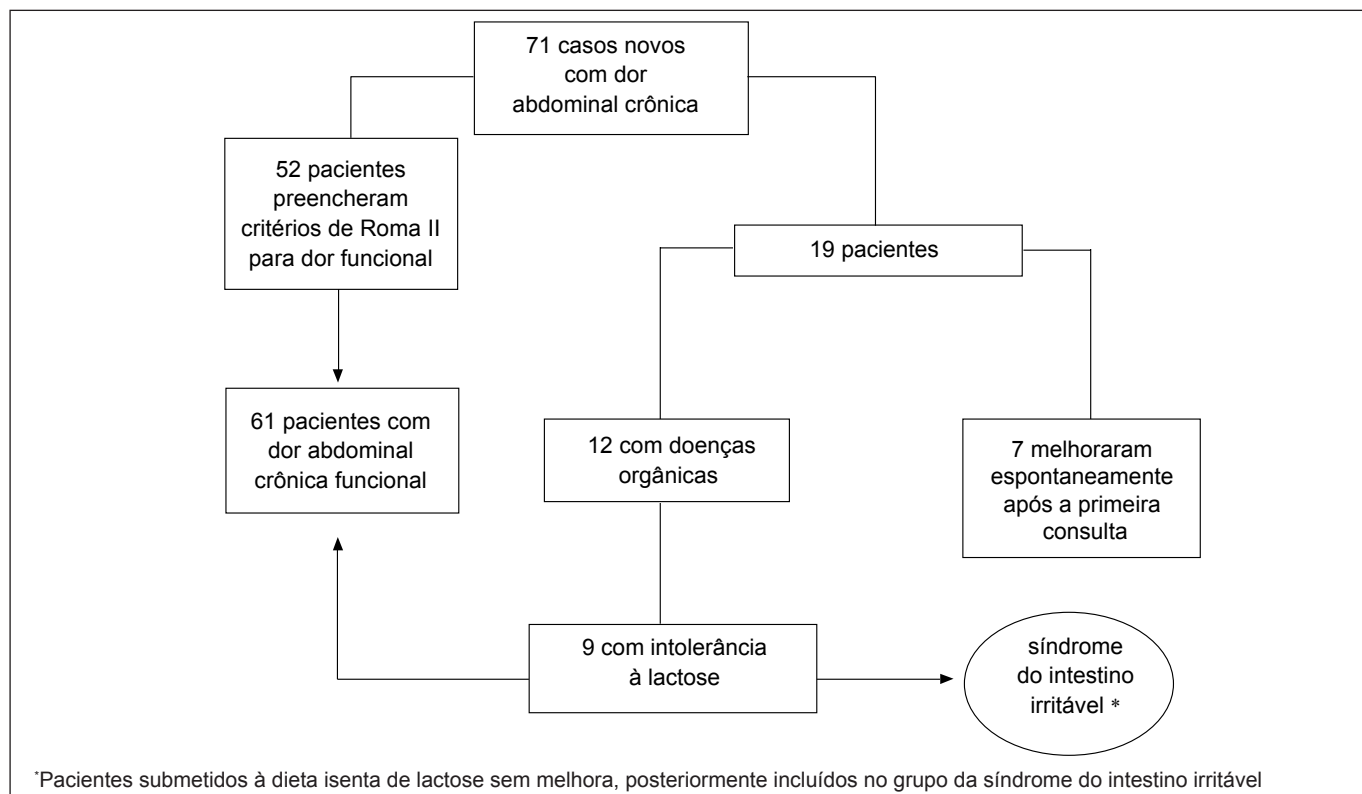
71 casos novos com dor abdominal crônica

52 pacientes preencheram critérios de Roma II para dor funcional

19 pacientes

61 pacientes com dor abdominal crônica funcional

12 com doenças orgânicas

7 melhoraram espontaneamente após a primeira consulta

9 com intolerância à lactose

síndrome do intestino irritável *

*Pacientes submetidos à dieta isenta de lactose sem melhora, posteriormente incluídos no grupo da síndrome do intestino irritável